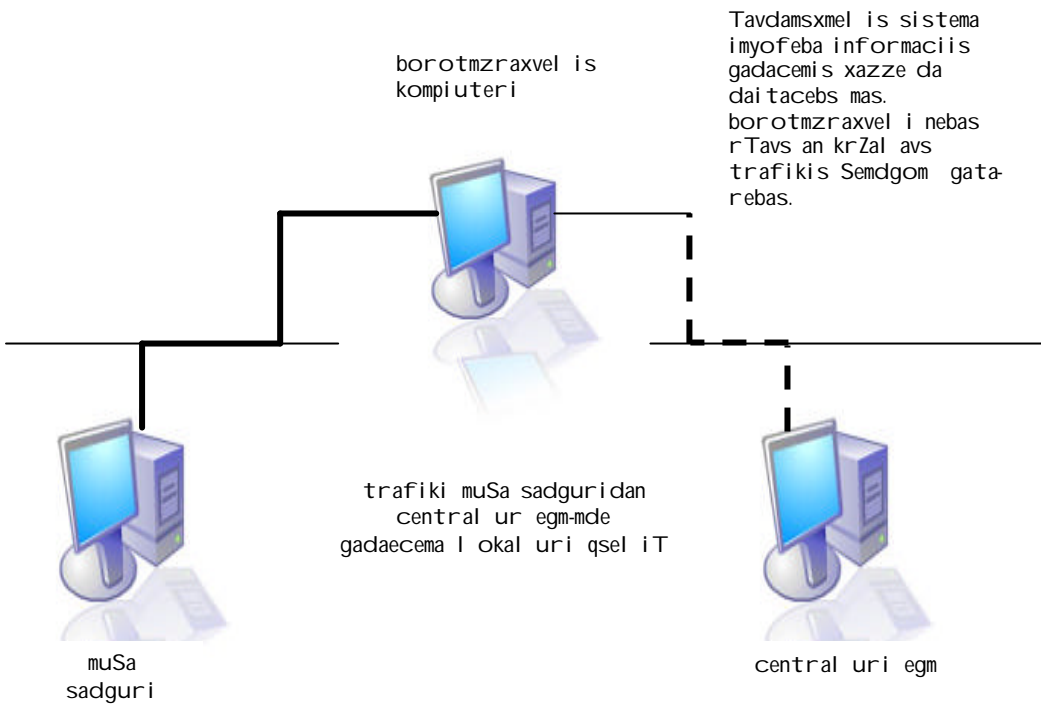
Tavdamsxmel is sistema imyofeba informaciis gadacemis xazze da daitacebs mas. borotmzraxvel i nebas rTavs an krZal avs trafikis Semdgom gatarebas.

borotmzraxvel is kompiuteri

trafiki muSa sadguridan central ur egm-mde gadaecema l okal uri qsel iT

muSa sadguri

central uri egm